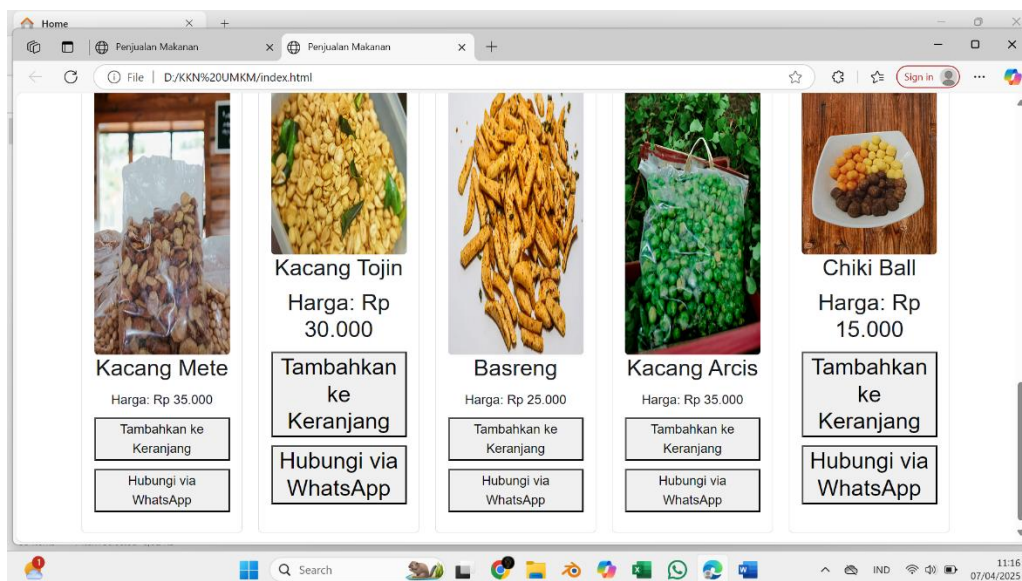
Home

Penjualan Makanan

Penjualan Makanan

File | D:/KKN%20UMKM/index.html

Sign in

Kacang Mete

Harga: Rp 35.000

Tambahkan ke Keranjang

Hubungi via WhatsApp

Kacang Tojin

Harga: Rp 30.000

Tambahkan ke Keranjang

Hubungi via WhatsApp

Basreng

Harga: Rp 25.000

Tambahkan ke Keranjang

Hubungi via WhatsApp

Kacang Arcis

Harga: Rp 35.000

Tambahkan ke Keranjang

Hubungi via WhatsApp

Chiki Ball

Harga: Rp 15.000

Tambahkan ke Keranjang

Hubungi via WhatsApp

Search

IND

11:16
07/04/2025